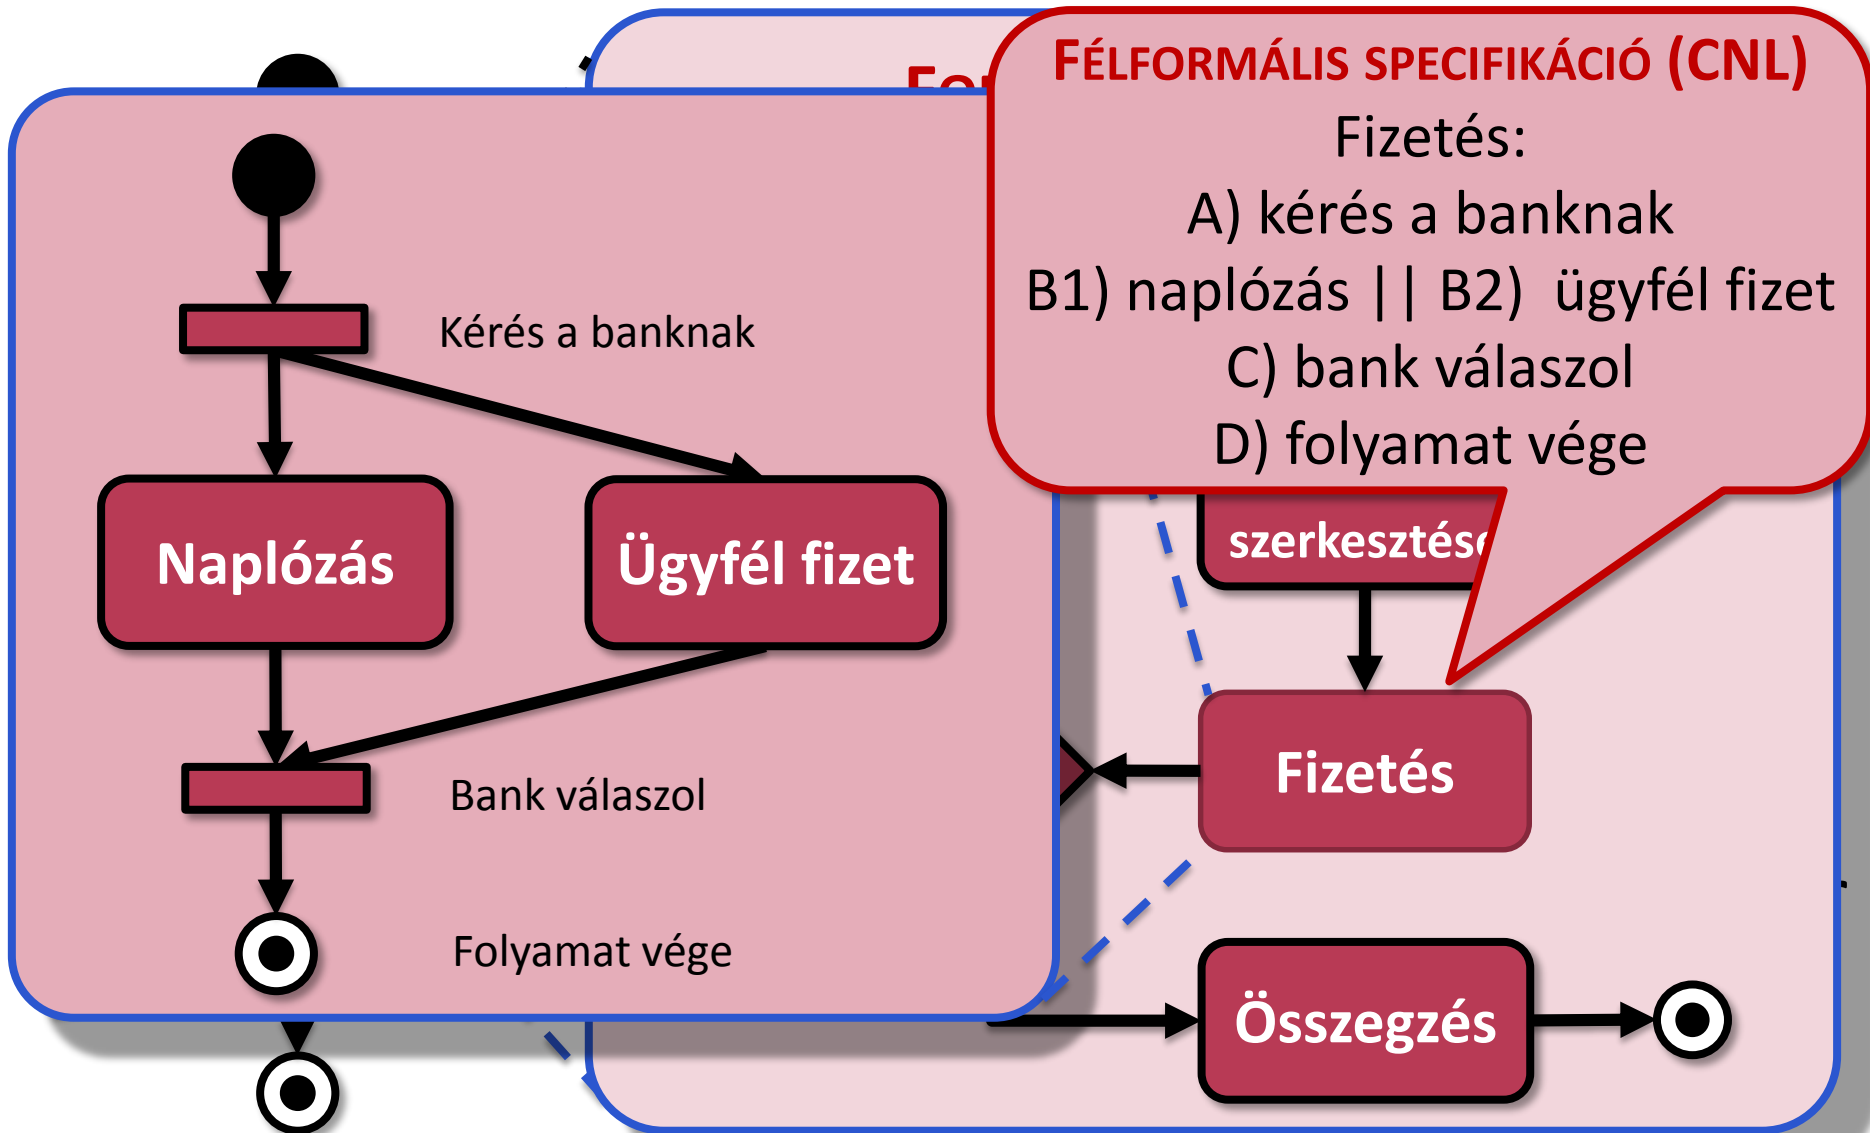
Fo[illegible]

FÉLFORMÁLIS SPECIFIKÁCIÓ (CNL)
Fizetés:
A) kérés a banknak
B1) naplózás || B2) ügyfél fizet
C) bank válaszol
D) folyamat vége

Kérés a banknak

Naplózás

Ügyfél fizet

Bank válaszol

Folyamat vége

szerkesztés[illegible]

Fizetés

Összegzés